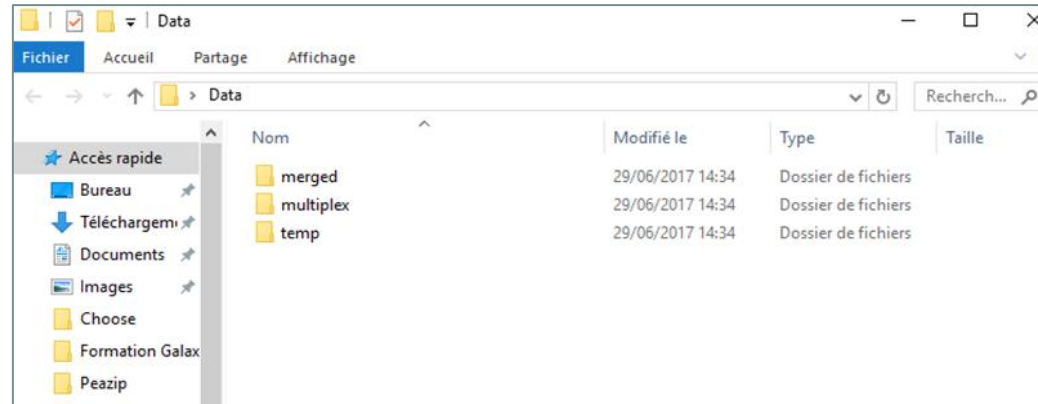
Data

Fichier Accueil Partage Affichage

Data

Recherch...

Accès rapide
Bureau
Téléchargem
Documents
Images
Choose
Formation Galax
Peazip

| Nom | Modifié le | Type | Taille |
|---|---|---|---|
| merged | 29/06/2017 14:34 | Dossier de fichiers | |
| multiplex | 29/06/2017 14:34 | Dossier de fichiers | |
| temp | 29/06/2017 14:34 | Dossier de fichiers | |